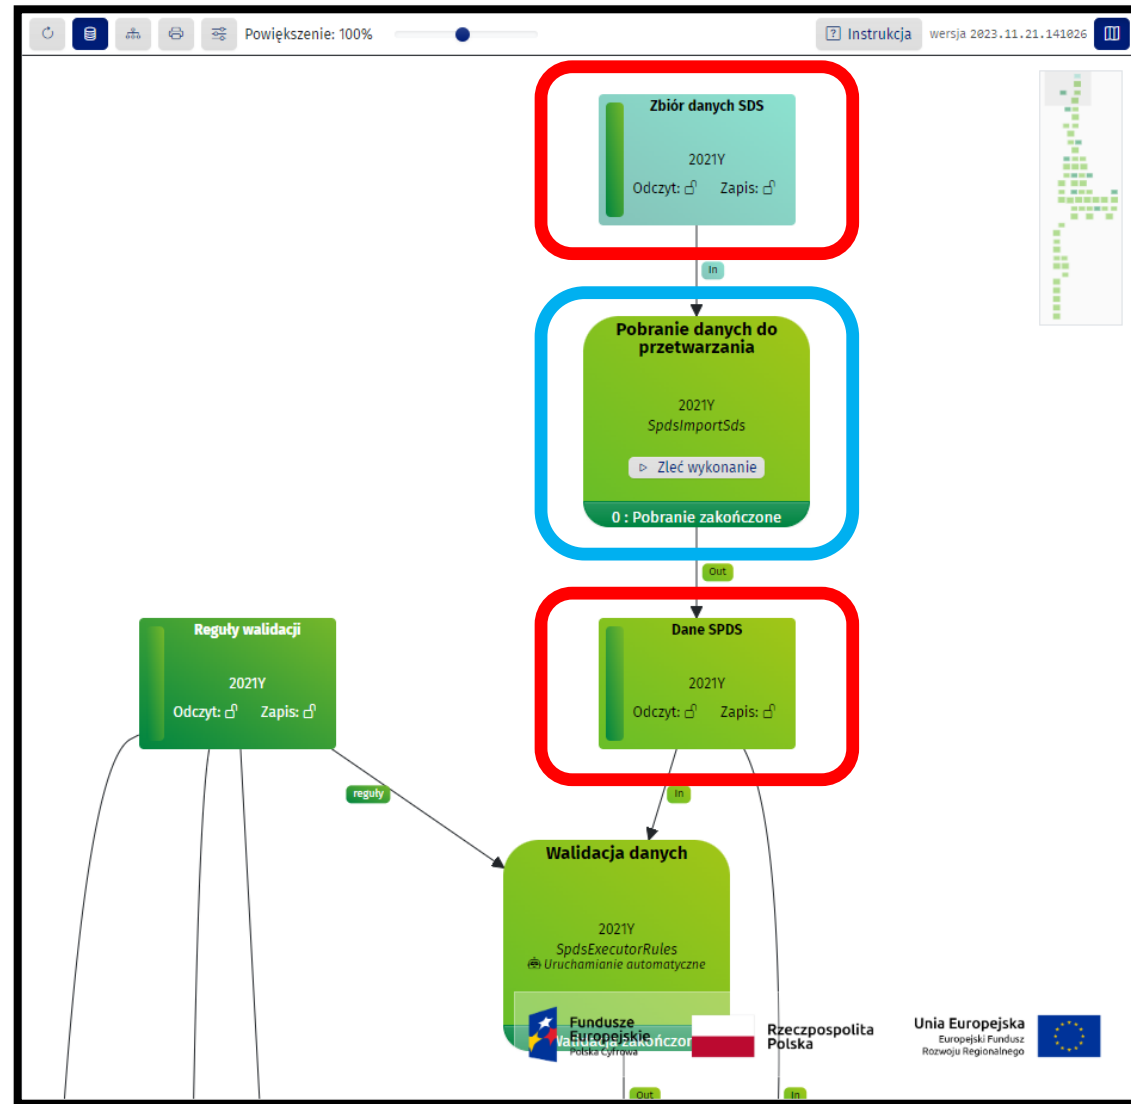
Powiększenie: 100%

Instrukcja

wersja 2023.11.21.141026

Zbiór danych SDS

2021Y

Odczyt: Zapis:

In

Pobranie danych do przetwarzania

2021Y

SpdsImportSds

Zleć wykonanie

0 : Pobranie zakończone

Out

Reguły walidacji

2021Y

Odczyt: Zapis:

Dane SPDS

2021Y

Odczyt: Zapis:

reguły

In

Walidacja danych

2021Y

SpdsExecutorRules

Uruchamianie automatyczne

Walidacja zakończon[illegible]

Fundusze Europejskie

Polska Cyfrowa

Rzeczpospolita Polska

Unia Europejska

Europejski Fundusz Rozwoju Regionalnego

Out

In